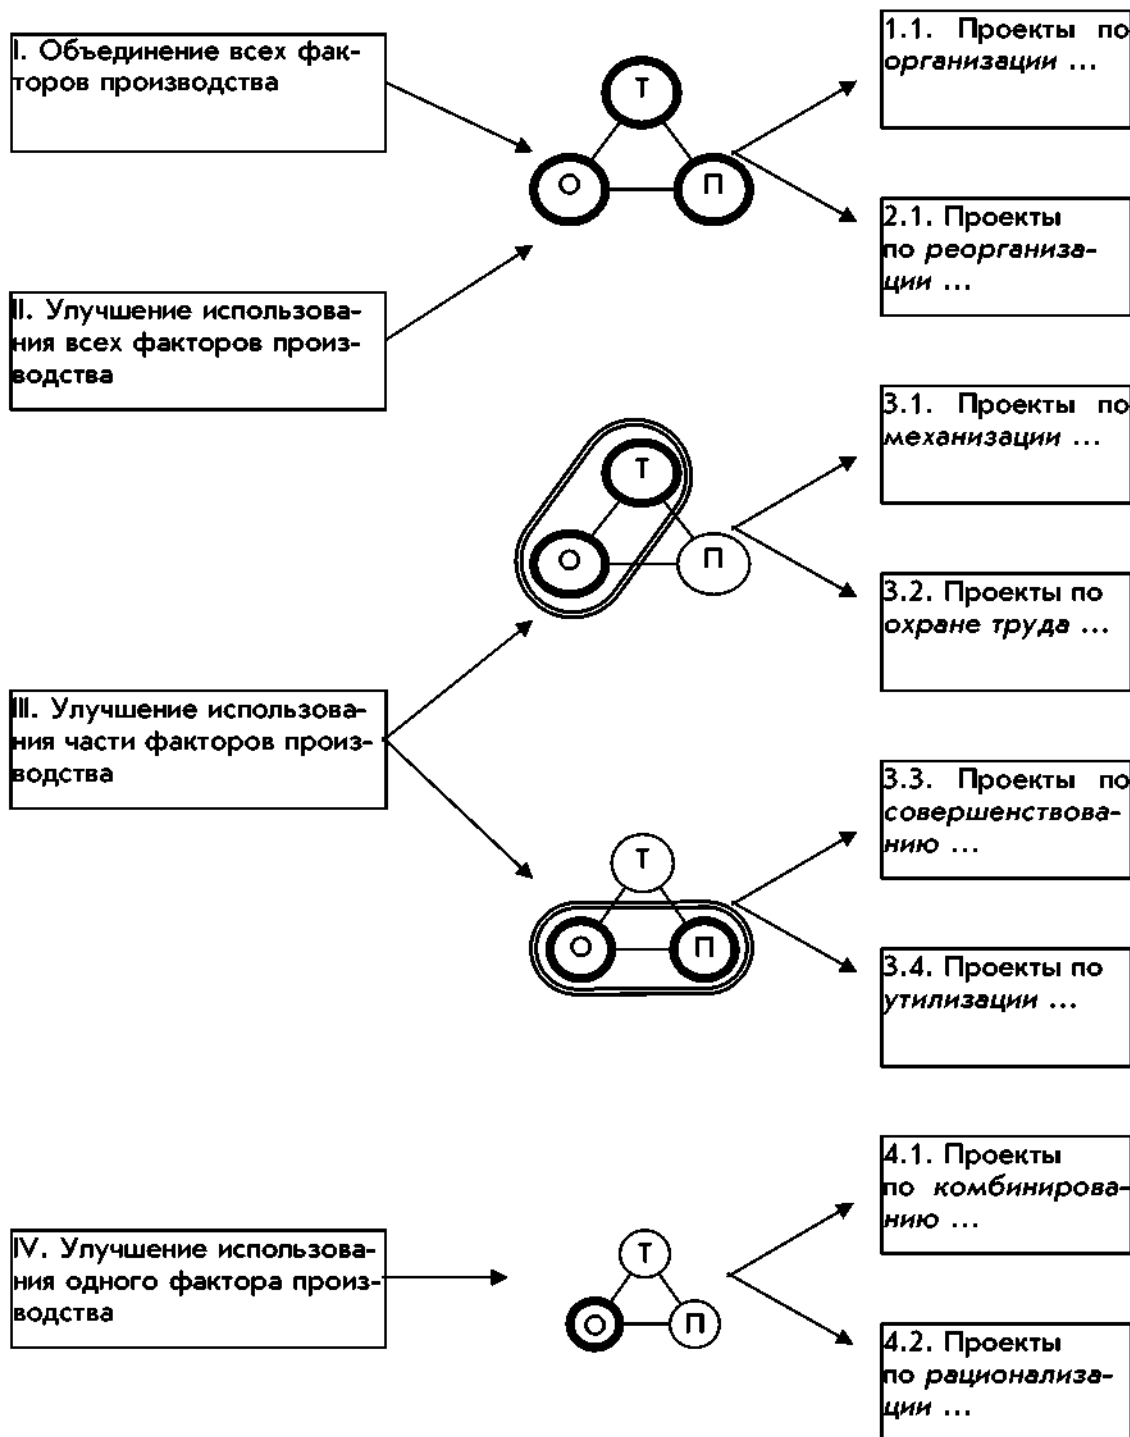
I. Объединение всех факторов производства

II. Улучшение использования всех факторов производства

Т
О
П

1.1. Проекты по организации ...

2.1. Проекты по реорганизации ...

Т
О
П

3.1. Проекты по механизации ...

3.2. Проекты по охране труда ...

III. Улучшение использования части факторов производства

Т
О
П

3.3. Проекты по совершенствованию ...

3.4. Проекты по утилизации ...

IV. Улучшение использования одного фактора производства

Т
О
П

4.1. Проекты по комбинированию ...

4.2. Проекты по рационализации ...